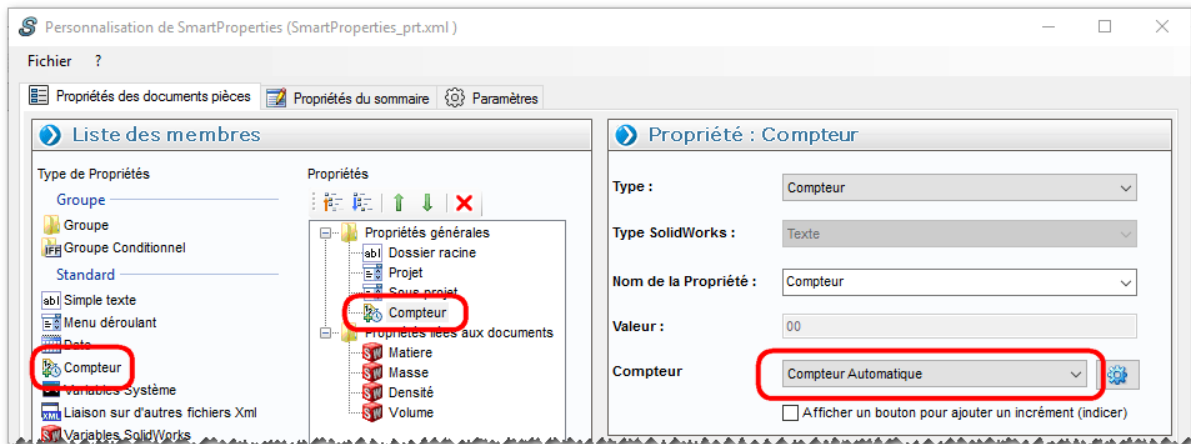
Personnalisation de SmartProperties (SmartProperties_prt.xml)

Fichier ?

Propriétés des documents pièces | Propriétés du sommaire | Paramètres

Liste des membres

Type de Propriétés

Groupe

Groupe

Groupe Conditionnel

Standard

Simple texte

Menu déroulant

Date

Compteur

Variables Système

Liaison sur d'autres fichiers Xml

Variables SolidWorks

Propriétés

Propriétés générales

Dossier racine

Projet

Sous projet

Compteur

Propriétés liées aux documents

Matiere

Masse

Densité

Volume

Propriété : Compteur

Type : Compteur

Type SolidWorks : Texte

Nom de la Propriété : Compteur

Valeur : 00

Compteur Compteur Automatique

Afficher un bouton pour ajouter un incrément (indicer)